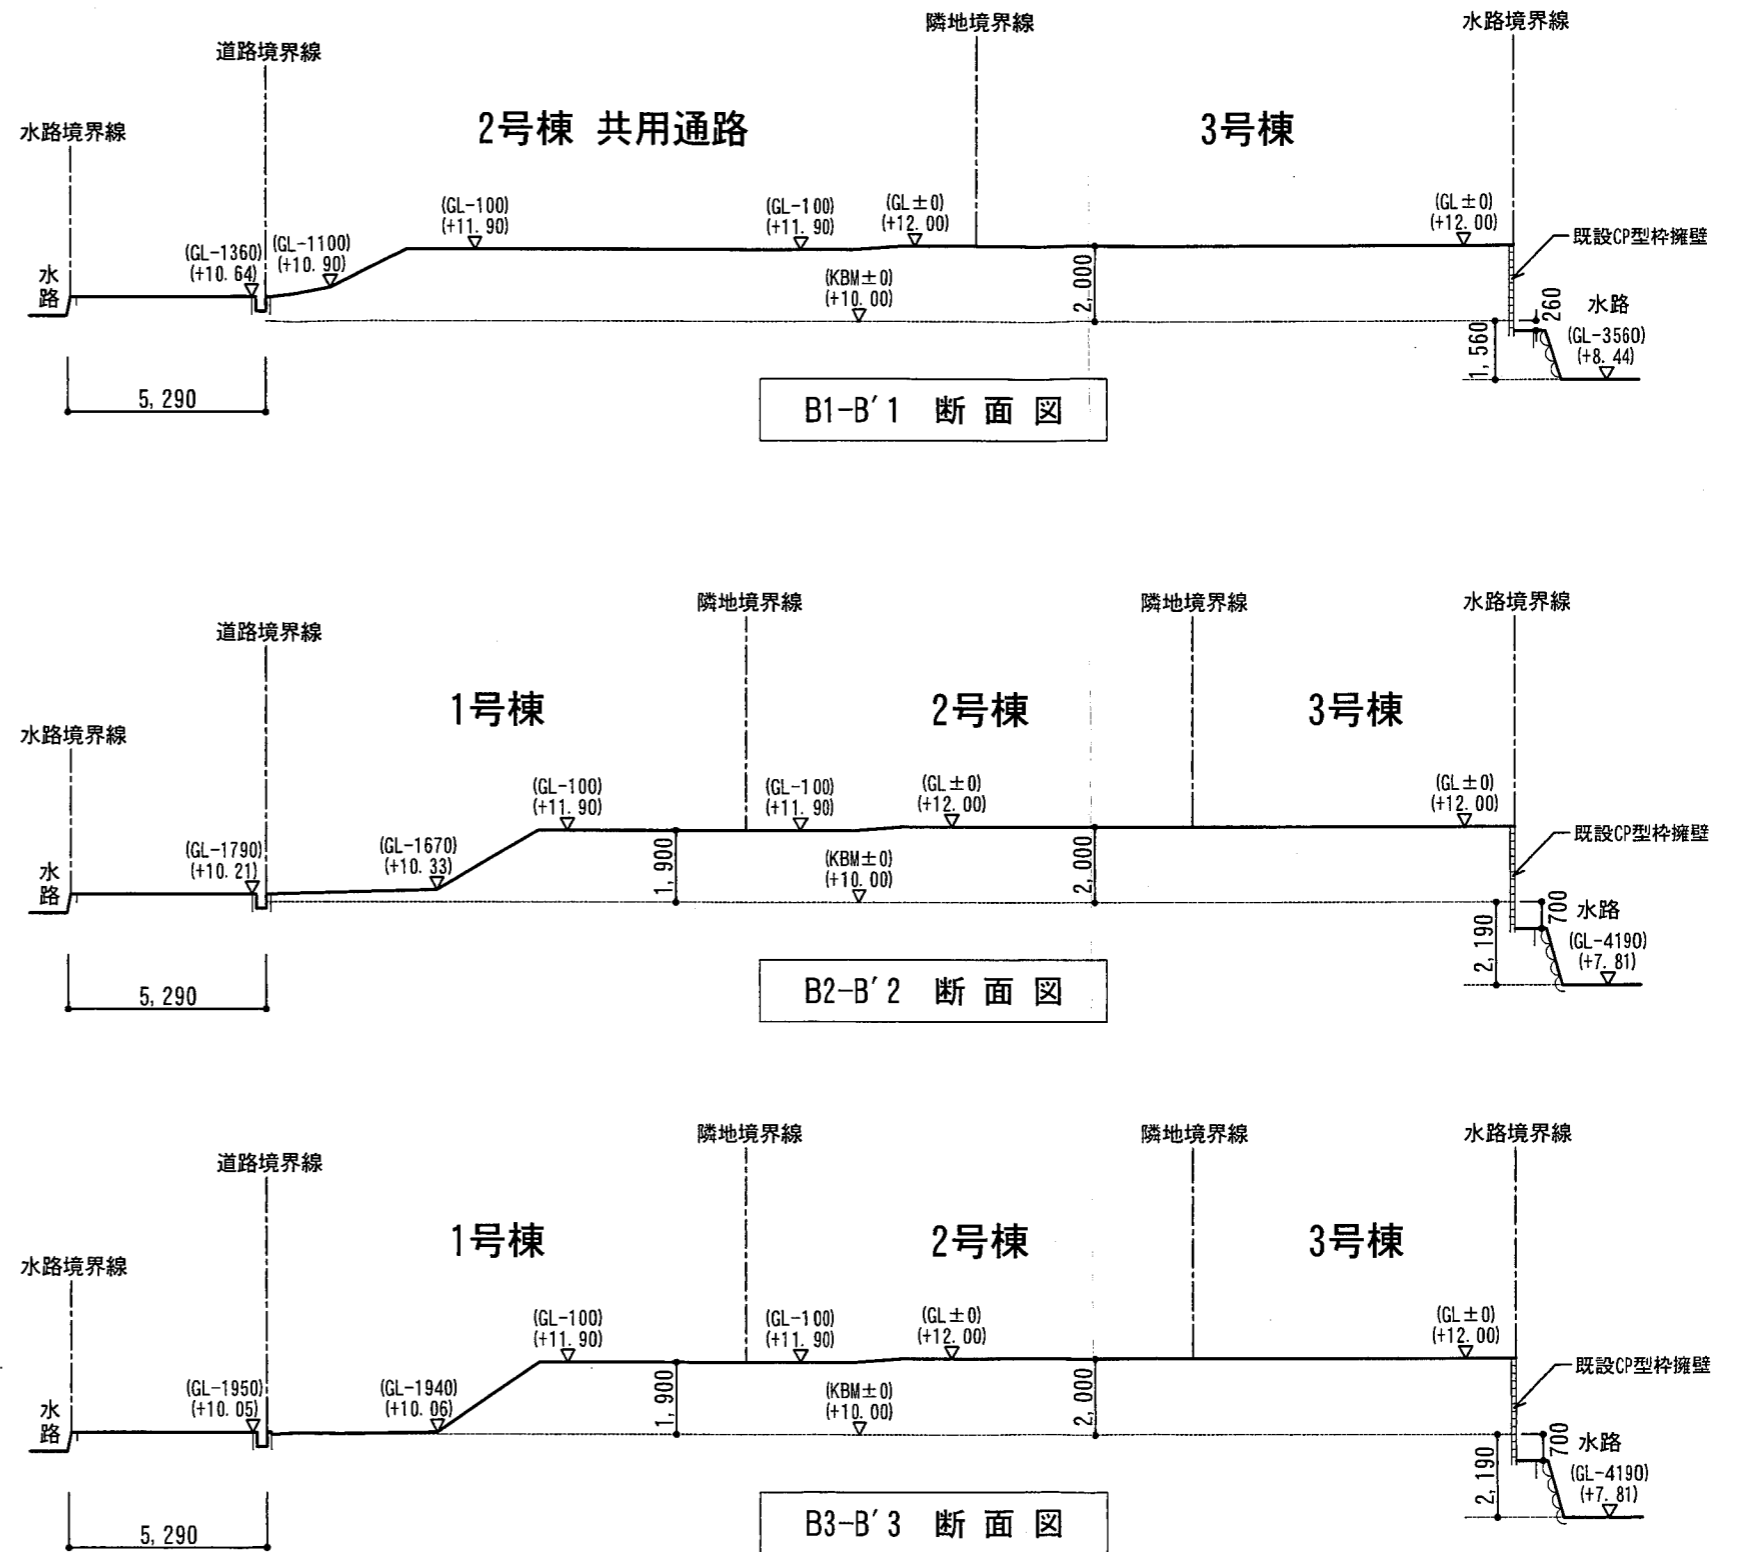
隣地境界線

水路境界線

道路境界線

水路境界線

2号棟 共用通路

3号棟

(GL−100)
(+11.90)

(GL−100)
(+11.90)

(GL±0)
(+12.00)

(GL±0)
(+12.00)

既設CP型枠擁壁

(GL−1360)
(+10.64)

(GL−1100)
(+10.90)

水路

(KBM±0)
(+10.00)

2,000

260

水路

(GL−3560)
(+8.44)

1,560

5,290

B1−B′1 断面図

隣地境界線

隣地境界線

水路境界線

道路境界線

水路境界線

1号棟

2号棟

3号棟

(GL−100)
(+11.90)

(GL−100)
(+11.90)

(GL±0)
(+12.00)

(GL±0)
(+12.00)

既設CP型枠擁壁

(GL−1790)
(+10.21)

(GL−1670)
(+10.33)

1,900

(KBM±0)
(+10.00)

2,000

水路

700

水路

(GL−4190)
(+7.81)

2,190

5,290

B2−B′2 断面図

隣地境界線

隣地境界線

水路境界線

道路境界線

水路境界線

1号棟

2号棟

3号棟

(GL−100)
(+11.90)

(GL−100)
(+11.90)

(GL±0)
(+12.00)

(GL±0)
(+12.00)

既設CP型枠擁壁

(GL−1950)
(+10.05)

(GL−1940)
(+10.06)

1,900

(KBM±0)
(+10.00)

2,000

水路

700

水路

(GL−4190)
(+7.81)

2,190

5,290

B3−B′3 断面図